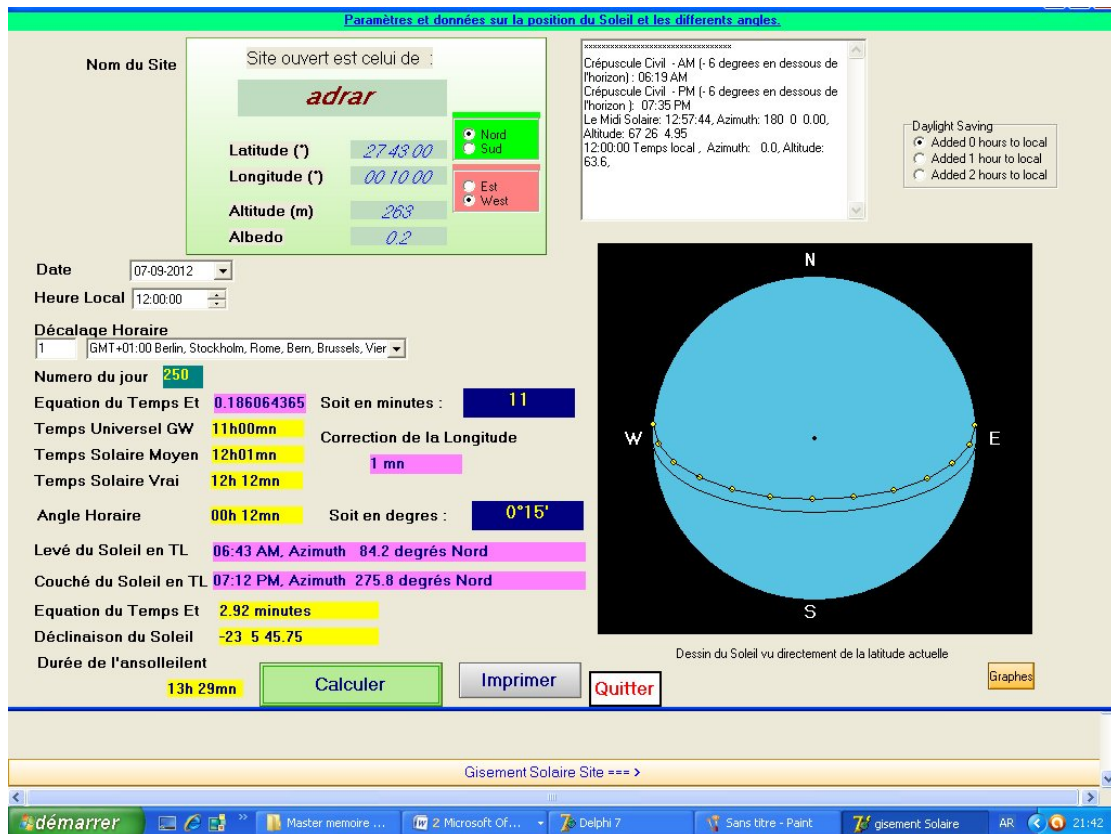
Paramètres et données sur la position du Soleil et les differents angles.

Nom du Site

Site ouvert est celui de :

adrar

Latitude (°) 27 43 00
Longitude (°) 00 10 00
Altitude (m) 263
Albedo 0.2

Nord
Sud

Est
West

xxxxxxxxxxxxxxxxxxxxxxxxxxxxxxxxxx
Crépuscule Civil - AM (- 6 degrees en dessous de l'horizon) : 06:19 AM
Crépuscule Civil - PM (- 6 degrees en dessous de l'horizon ): 07:35 PM
Le Midi Solaire: 12:57:44, Azimuth: 180 0 0.00, Altitude: 67 26 4.95
12:00:00 Temps local , Azimuth: 0.0, Altitude: 63.6,

Daylight Saving
Added 0 hours to local
Added 1 hour to local
Added 2 hours to local

Date 07-09-2012
Heure Local 12:00:00

Décalage Horaire
1 GMT+01:00 Berlin, Stockholm, Rome, Bern, Brussels, Vier

Numero du jour 250
Equation du Temps Et 0.186064365 Soit en minutes : 11
Temps Universel GW 11h00mn
Correction de la Longitude
Temps Solaire Moyen 12h01mn
1 mn
Temps Solaire Vrai 12h 12mn
Angle Horaire 00h 12mn Soit en degres : 0°15'
Levé du Soleil en TL 06:43 AM, Azimuth 84.2 degrés Nord
Couché du Soleil en TL 07:12 PM, Azimuth 275.8 degrés Nord
Equation du Temps Et 2.92 minutes
Déclinaison du Soleil -23 5 45.75
Durée de l'ansolleilent
13h 29mn

N
W
E
S

Dessin du Soleil vu directement de la latitude actuelle

Calculer
Imprimer
Quitter
Graphes

Gisement Solaire Site === >

démarrer
Master memoire ...
2 Microsoft Of...
Delphi 7
Sans titre - Paint
gisement Solaire
AR
21:42